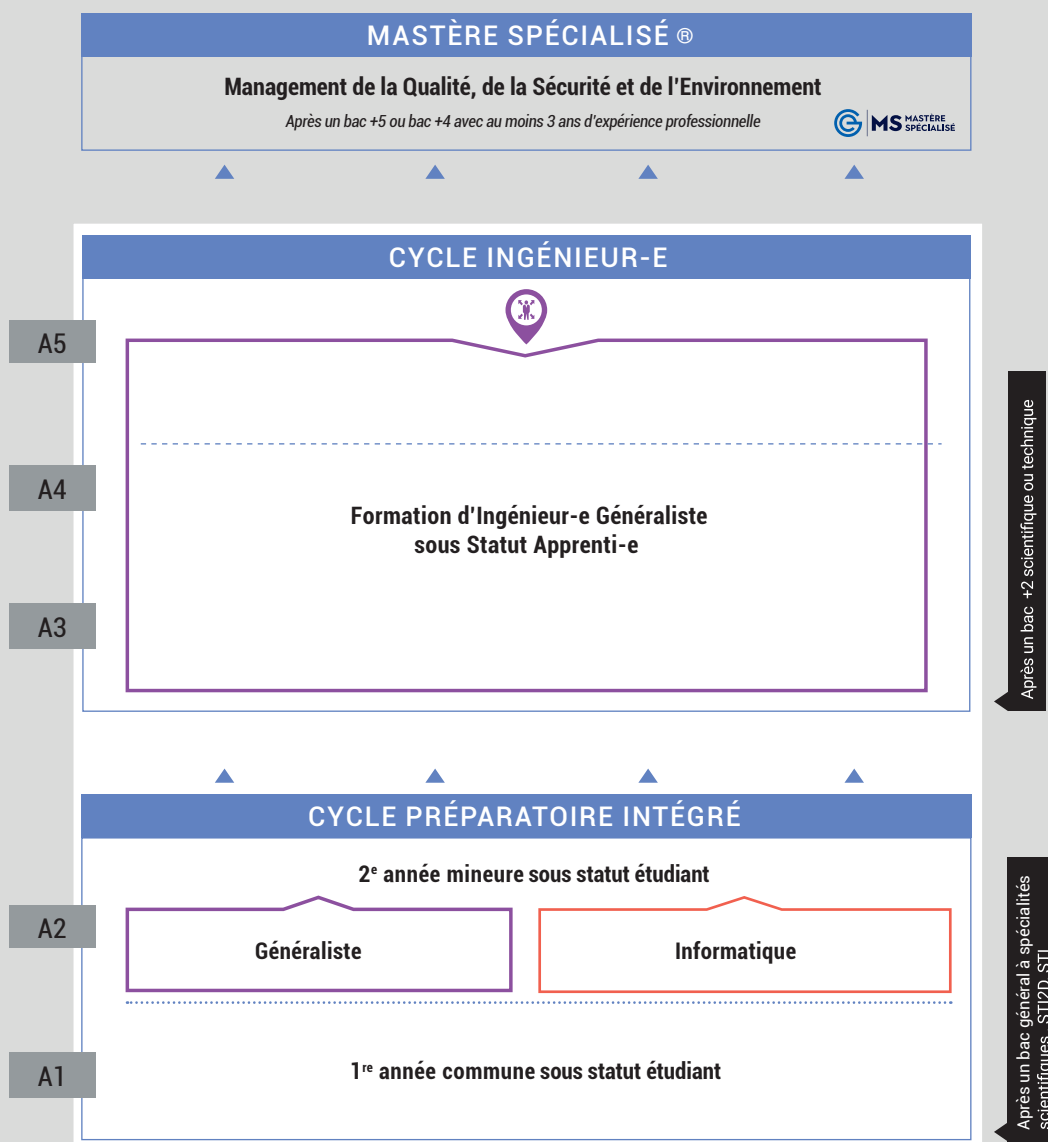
MASTÈRE SPÉCIALISÉ ®

Management de la Qualité, de la Sécurité et de l'Environnement

Après un bac +5 ou bac +4 avec au moins 3 ans d'expérience professionnelle

MS MASTÈRE SPÉCIALISÉ

CYCLE INGÉNIEUR-E

A5

A4

A3

Formation d'Ingénieur-e Généraliste sous Statut Apprenti-e

Après un bac +2 scientifique ou technique

CYCLE PRÉPARATOIRE INTÉGRÉ

2$^{e}$ année mineure sous statut étudiant

A2

Généraliste

Informatique

A1

1$^{re}$ année commune sous statut étudiant

Après un bac général à spécialités scientifiques, STI2D, STL